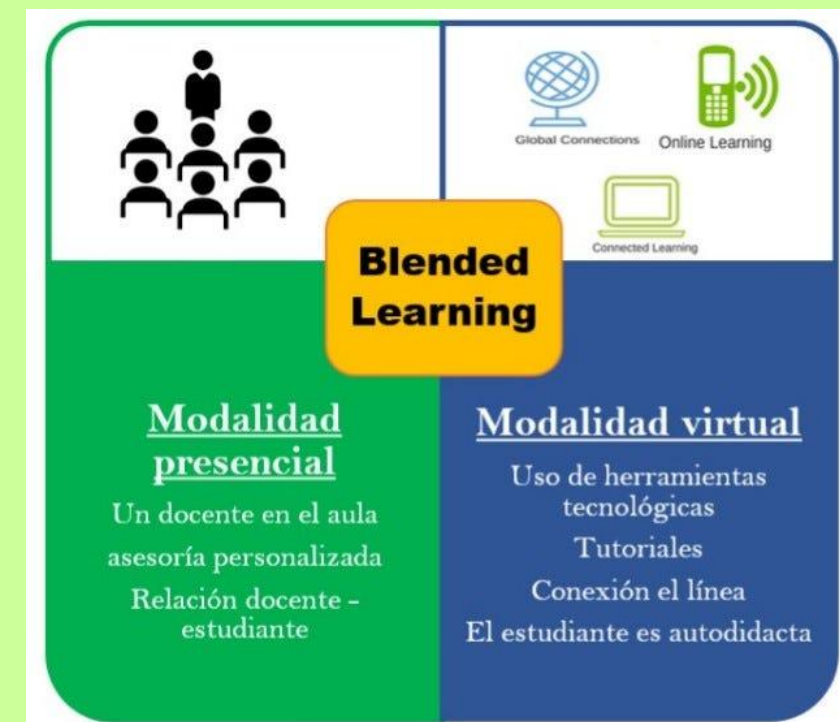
Global Connections

Online Learning

Connected Learning

Blended Learning

Modalidad presencial

Un docente en el aula

asesoría personalizada

Relación docente - estudiante

Modalidad virtual

Uso de herramientas tecnológicas

Tutoriales

Conexión el línea

El estudiante es autodidacta